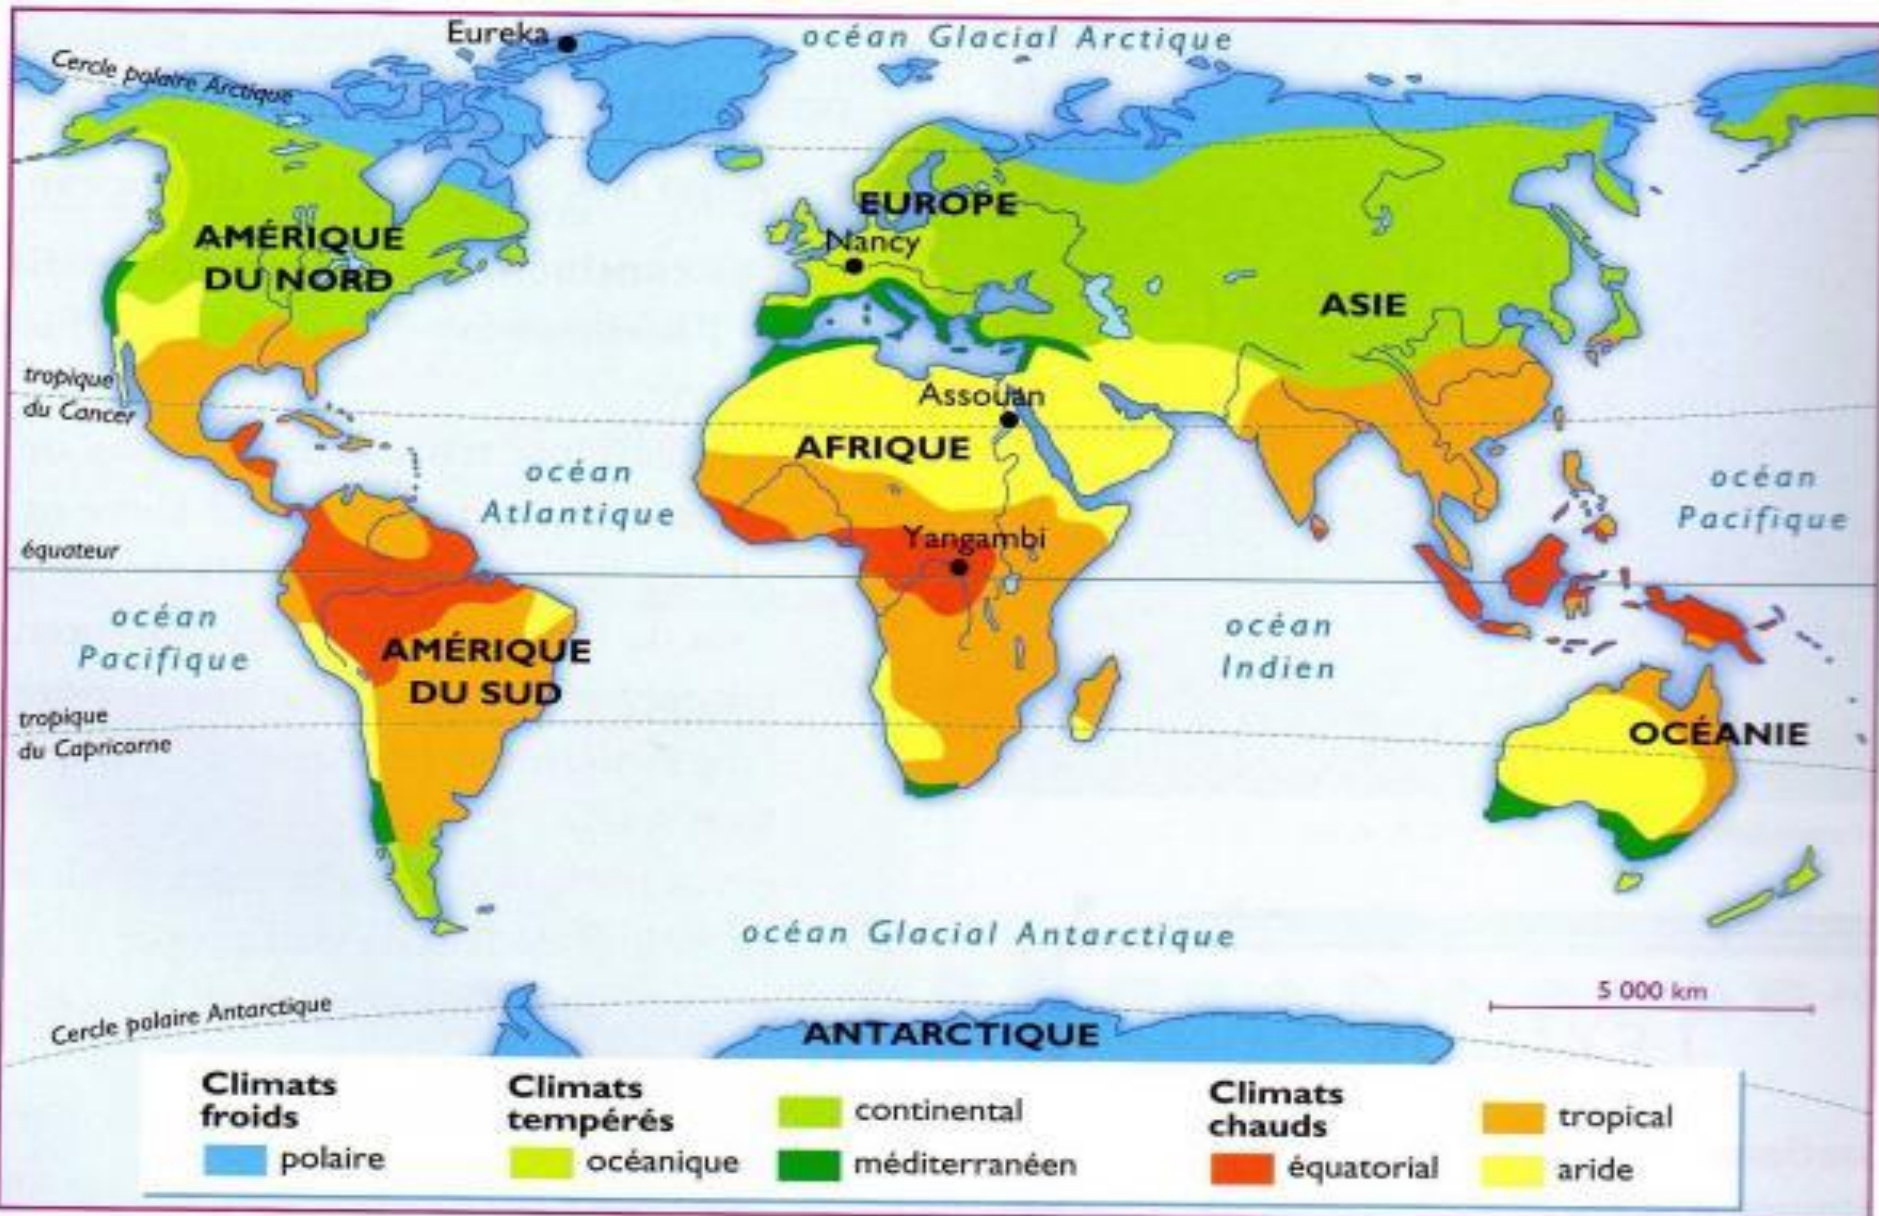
Eureka
océan Glacial Arctique
Cercle polaire Arctique
EUROPE
AMÉRIQUE DU NORD
Nancy
ASIE
tropique du Cancer
Assouan
AFRIQUE
océan Atlantique
océan Pacifique
Yangambi
équateur
océan Pacifique
océan Indien
AMÉRIQUE DU SUD
tropique du Capricorne
OCÉANIE
océan Glacial Antarctique
5 000 km
Cercle polaire Antarctique
ANTARCTIQUE

Climats froids
polaire
Climats tempérés
océanique
continental
méditerranéen
Climats chauds
équatorial
tropical
aride